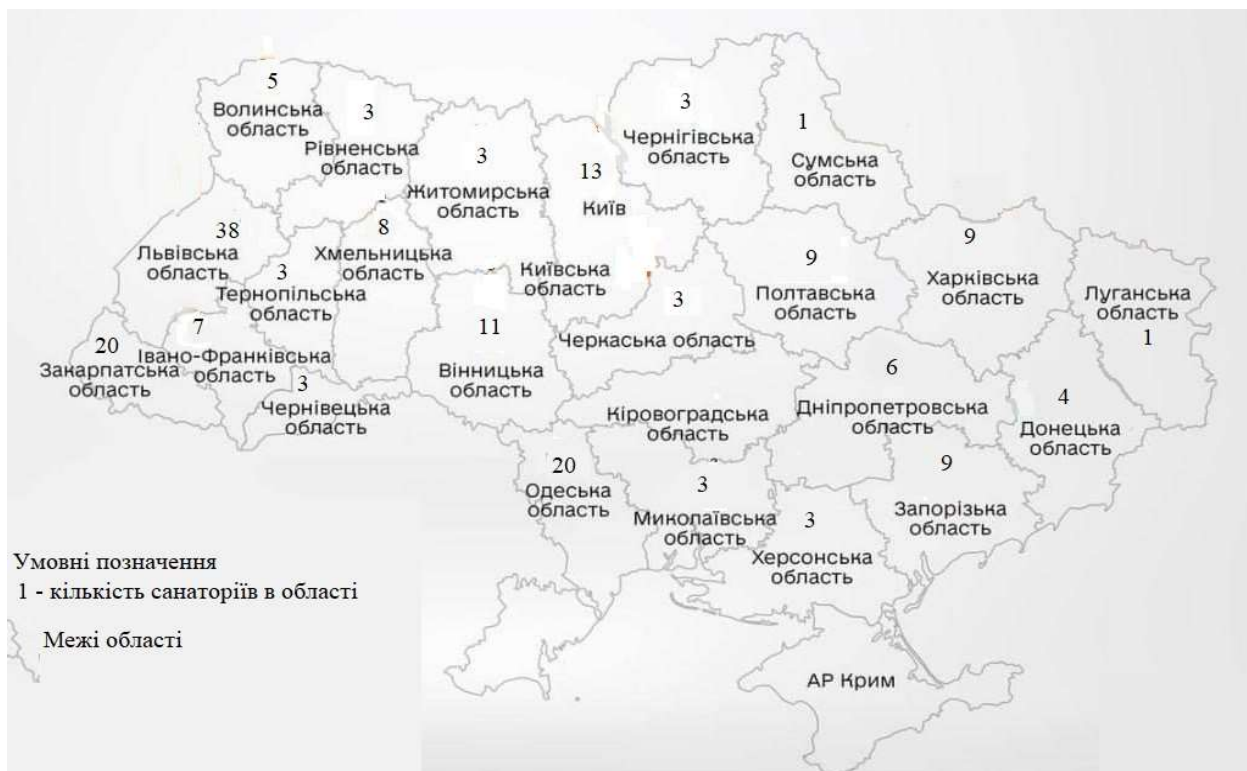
5
Волинська область

3
Рівненська область

3
Житомирська область

13
Київ

3
Чернігівська область

1
Сумська область

38
Львівська область

8
Хмельницька область

3
Тернопільська область

Київська область

3

9
Полтавська область

9
Харківська область

Луганська область
1

20
Закарпатська область

7
Івано-Франківська область

3
Чернівецька область

11
Вінницька область

Черкаська область

6
Дніпропетровська область

4
Донецька область

Кіровоградська область

20
Одеська область

3
Миколаївська область

3
Херсонська область

9
Запорізька область

АР Крим

Умовні позначення
1 - кількість санаторіїв в області

Межі області